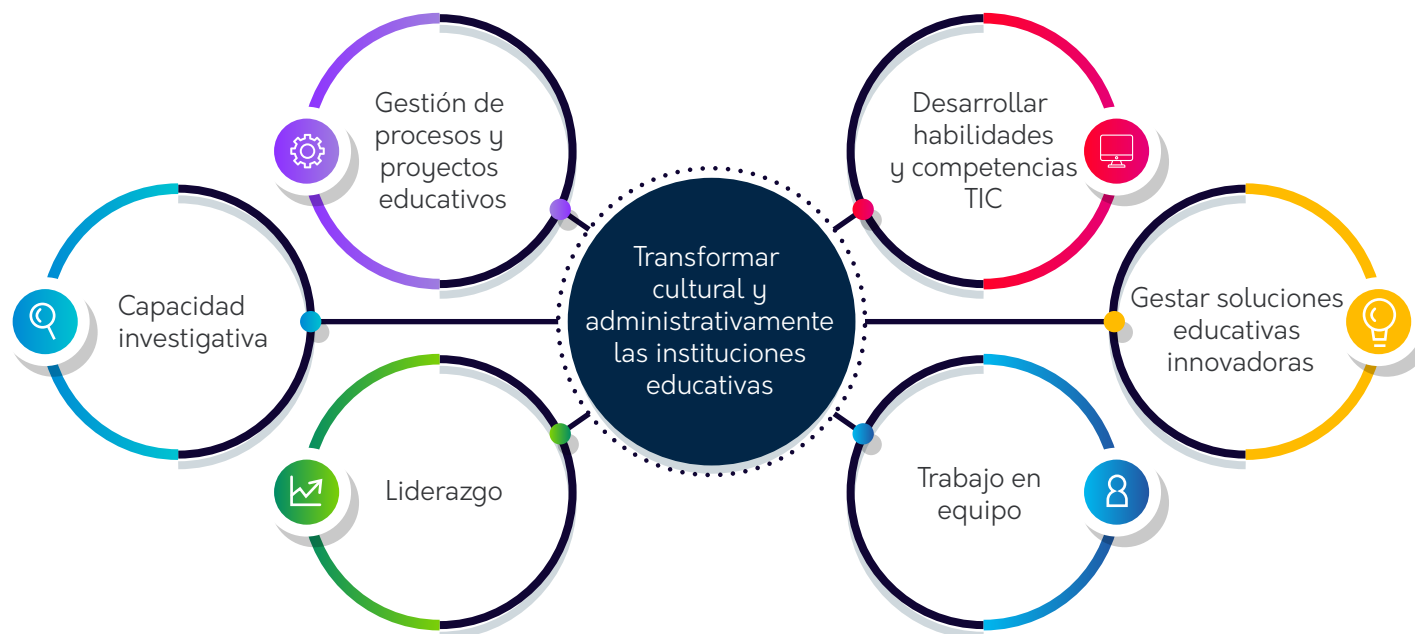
Gestión de procesos y proyectos educativos

Desarrollar habilidades y competencias TIC

Capacidad investigativa

Transformar cultural y administrativamente las instituciones educativas

Gestar soluciones educativas innovadoras

Liderazgo

Trabajo en equipo